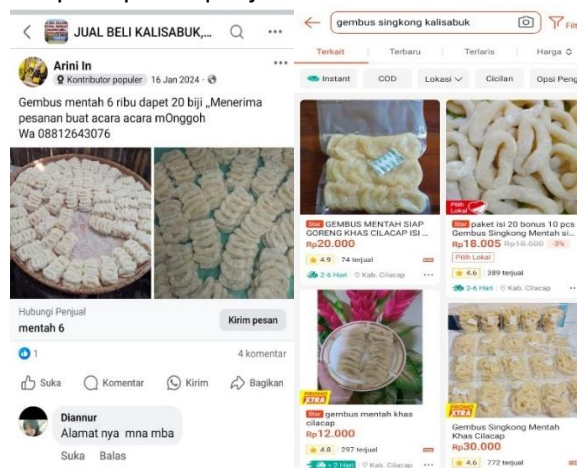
JUAL BELI KALISABUK,...

Arini In
Kontributor populer · 16 Jan 2024 ·

Gembus mentah 6 ribu dapet 20 biji „Menerima pesanan buat acara acara mOnggoh Wa 08812643076

Hubungi Penjual
mentah 6
Kirim pesan

1
4 komentar

Suka
Komentar
Kirim
Bagikan

Diannur
Alamat nya mna mba
Suka Balas

gembus singkong kalisabuk
Filt

Terkait | Terbaru | Terlaris | Harga

Instant | COD | Lokasi | Cicilan | Opsi Peng

Star GEMBUS MENTAH SIAP GORENG KHAS CILACAP ISI ...
Rp20.000
4.9 | 74 terjual
2-6 Hari · Kab. Cilacap

Pilih Lokal
Star paket isi 20 bonus 10 pcs Gembus Singkong Mentah si...
Rp18.005 Rp18.500 -3%
Pilih Lokal
4.6 | 389 terjual
2-6 Hari · Kab. Cilacap

XTRA
Star gembus mentah khas cilacap
Rp12.000
4.8 | 297 terjual
2-7 Hari · Kab. Cilacap

XTRA
Gembus Singkong Mentah Khas Cilacap
Rp30.000
4.6 | 772 terjual